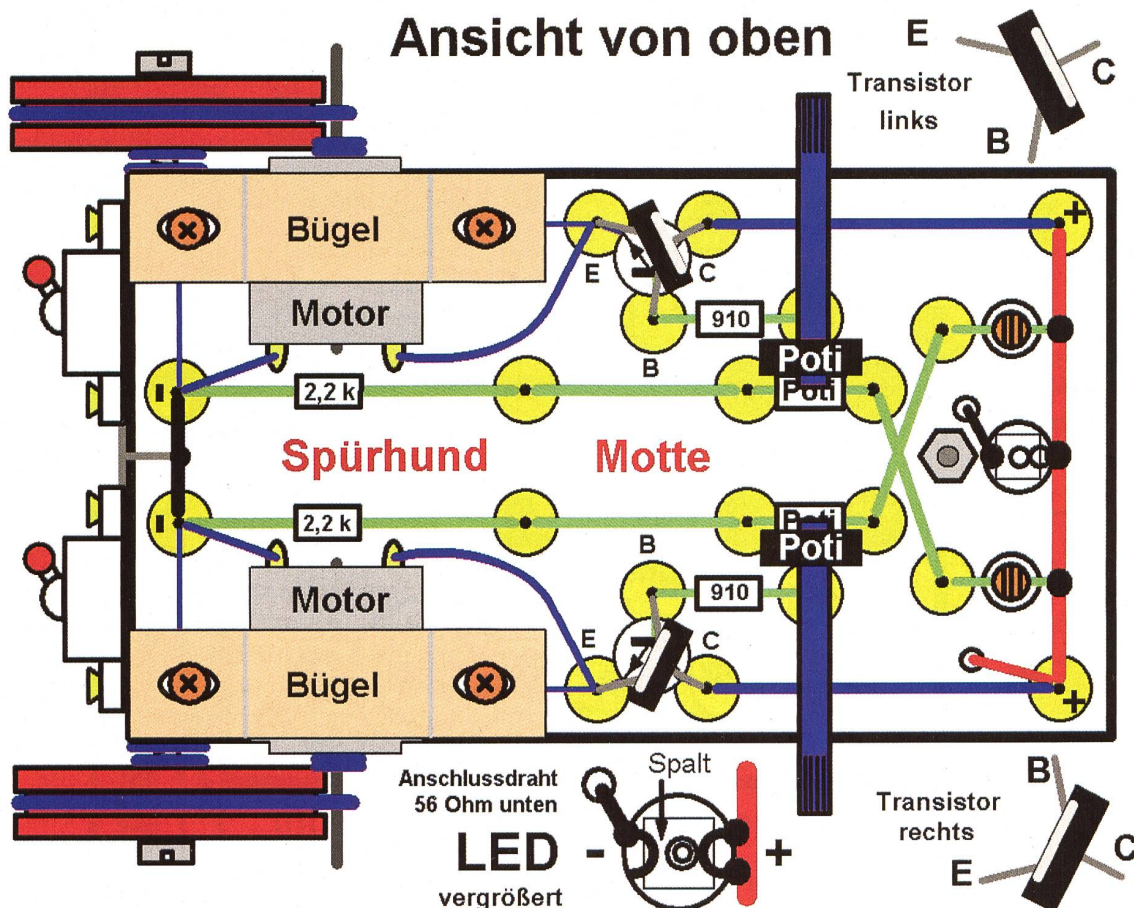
Ansicht von oben

E
C
Transistor links
B

Bügel
Motor
E
C
B
910
Poti
Poti
2,2 k
Spürhund
Motte
2,2 k
Poti
Poti
B
910
Motor
E
C
Bügel
+
+

Anschlussdraht 56 Ohm unten
Spalt
LED
-
+
vergrößert

B
Transistor rechts
C
E